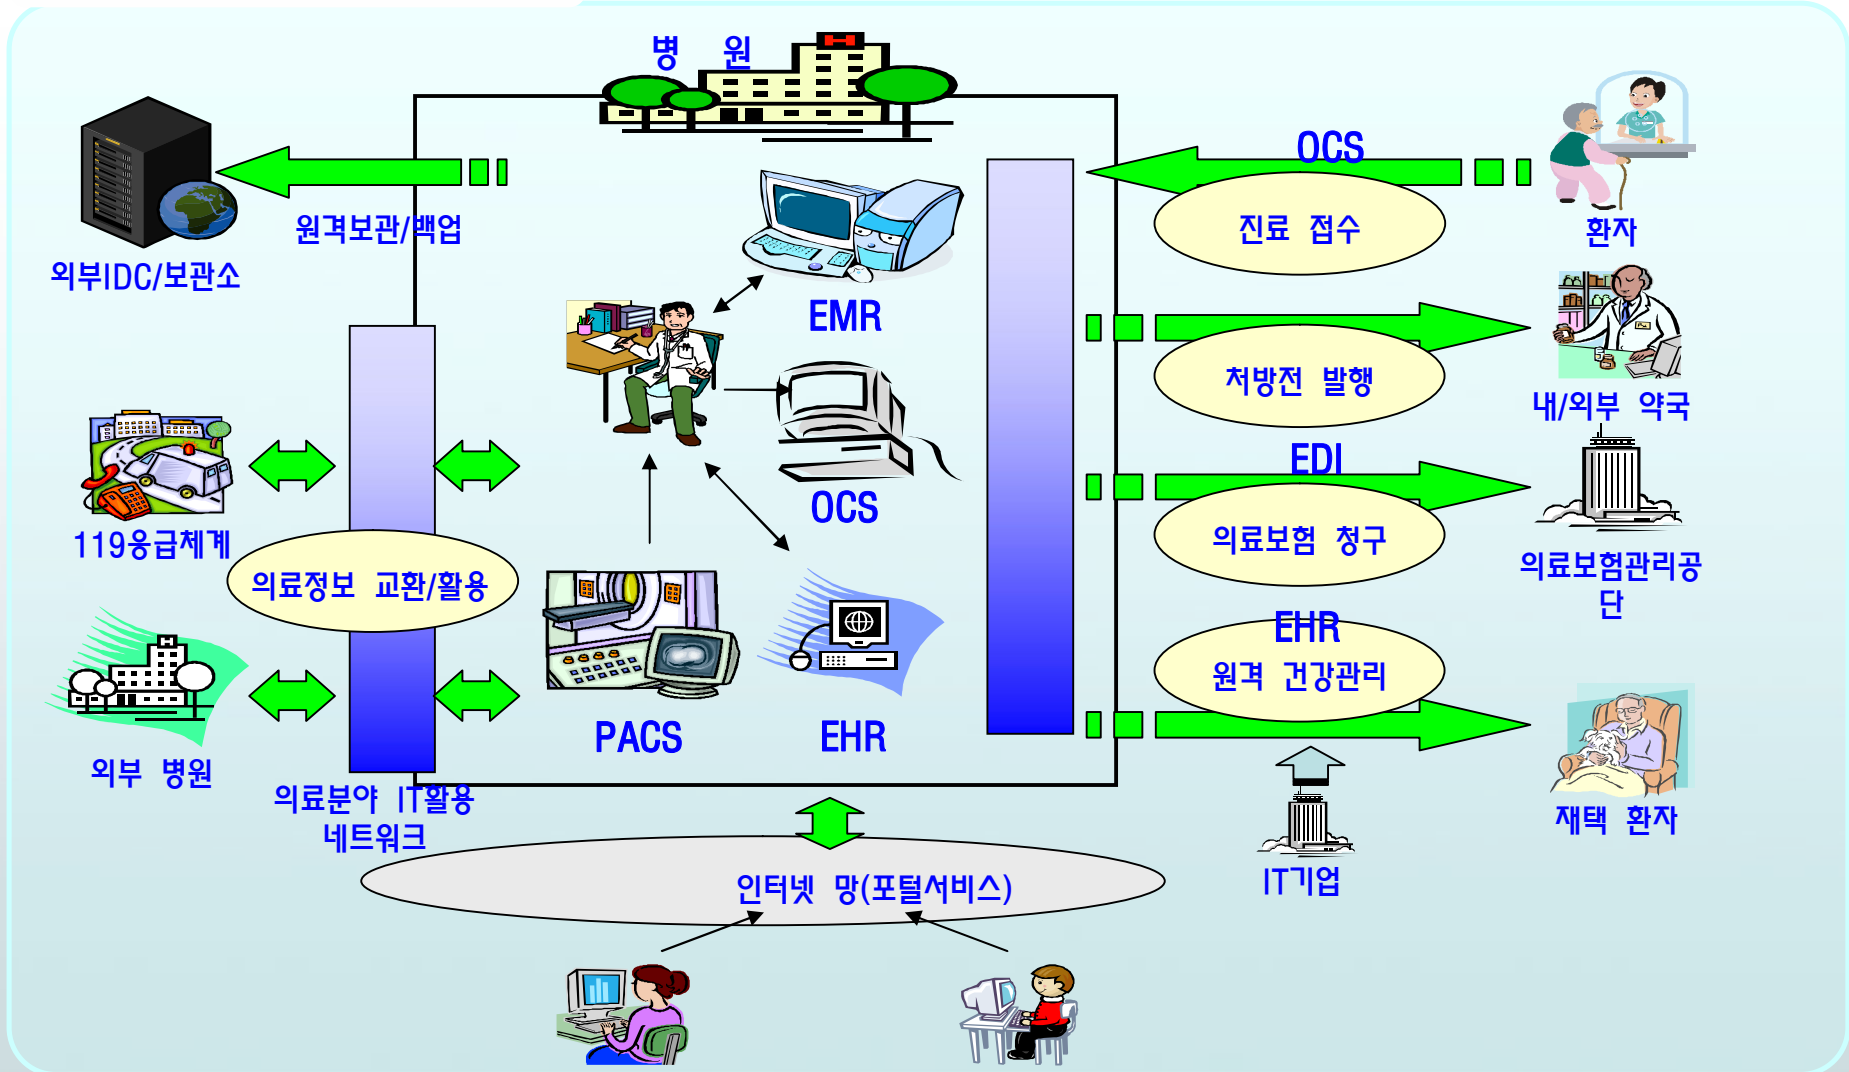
병 원

외부IDC/보관소

원격보관/백업

OCS

진료 접수

환자

EMR

OCS

처방전 발행

내/외부 약국

EDI

의료보험 청구

의료보험관리공단

119응급체계

의료정보 교환/활용

PACS

EHR

EHR

원격 건강관리

외부 병원

의료분야 IT활용 네트워크

재택 환자

IT기업

인터넷 망(포털서비스)